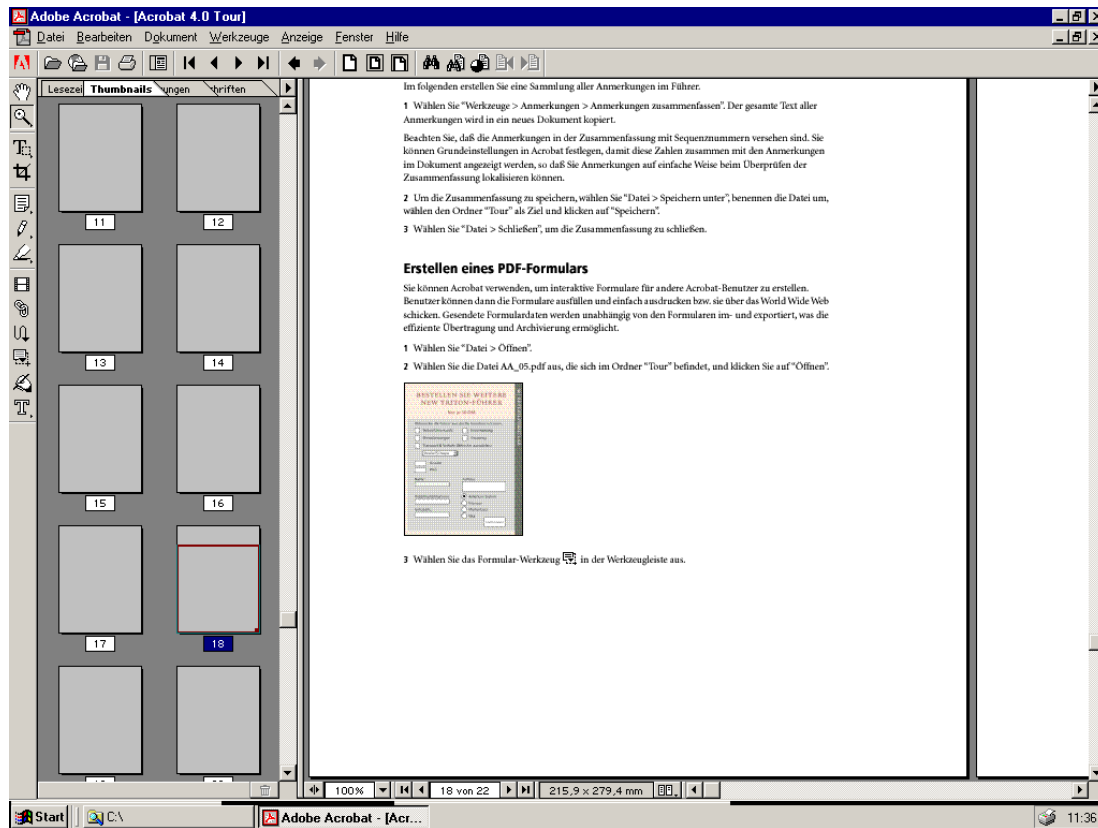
Adobe Acrobat - [Acrobat 4.0 Tour]

Datei Bearbeiten Dokument Werkzeuge Anzeige Fenster Hilfe

Lesezei Thumbnails ungen hriften

11 12 13 14 15 16 17 18

Im folgenden erstellen Sie eine Sammlung aller Anmerkungen im Führer.

1 Wählen Sie "Werkzeuge > Anmerkungen > Anmerkungen zusammenfassen". Der gesamte Text aller Anmerkungen wird in ein neues Dokument kopiert.

Beachten Sie, daß die Anmerkungen in der Zusammenfassung mit Sequenznummern versehen sind. Sie können Grundeinstellungen in Acrobat festlegen, damit diese Zahlen zusammen mit den Anmerkungen im Dokument angezeigt werden, so daß Sie Anmerkungen auf einfache Weise beim Überprüfen der Zusammenfassung lokalisieren können.

2 Um die Zusammenfassung zu speichern, wählen Sie "Datei > Speichern unter", benennen die Datei um, wählen den Ordner "Tour" als Ziel und klicken auf "Speichern".

3 Wählen Sie "Datei > Schließen", um die Zusammenfassung zu schließen.

Erstellen eines PDF-Formulars

Sie können Acrobat verwenden, um interaktive Formulare für andere Acrobat-Benutzer zu erstellen. Benutzer können dann die Formulare ausfüllen und einfach ausdrucken bzw. sie über das World Wide Web schicken. Gesendete Formulardaten werden unabhängig von den Formularen im- und exportiert, was die effiziente Übertragung und Archivierung ermöglicht.

1 Wählen Sie "Datei > Öffnen".

2 Wählen Sie die Datei AA_05.pdf aus, die sich im Ordner "Tour" befindet, und klicken Sie auf "Öffnen".

BESTELLEN SIE WEITERE NEW TRITON-FÜHRER

3 Wählen Sie das Formular-Werkzeug in der Werkzeugleiste aus.

100% 18 von 22 215,9 x 279,4 mm

Start C:\ Adobe Acrobat - [Acr... 11:36